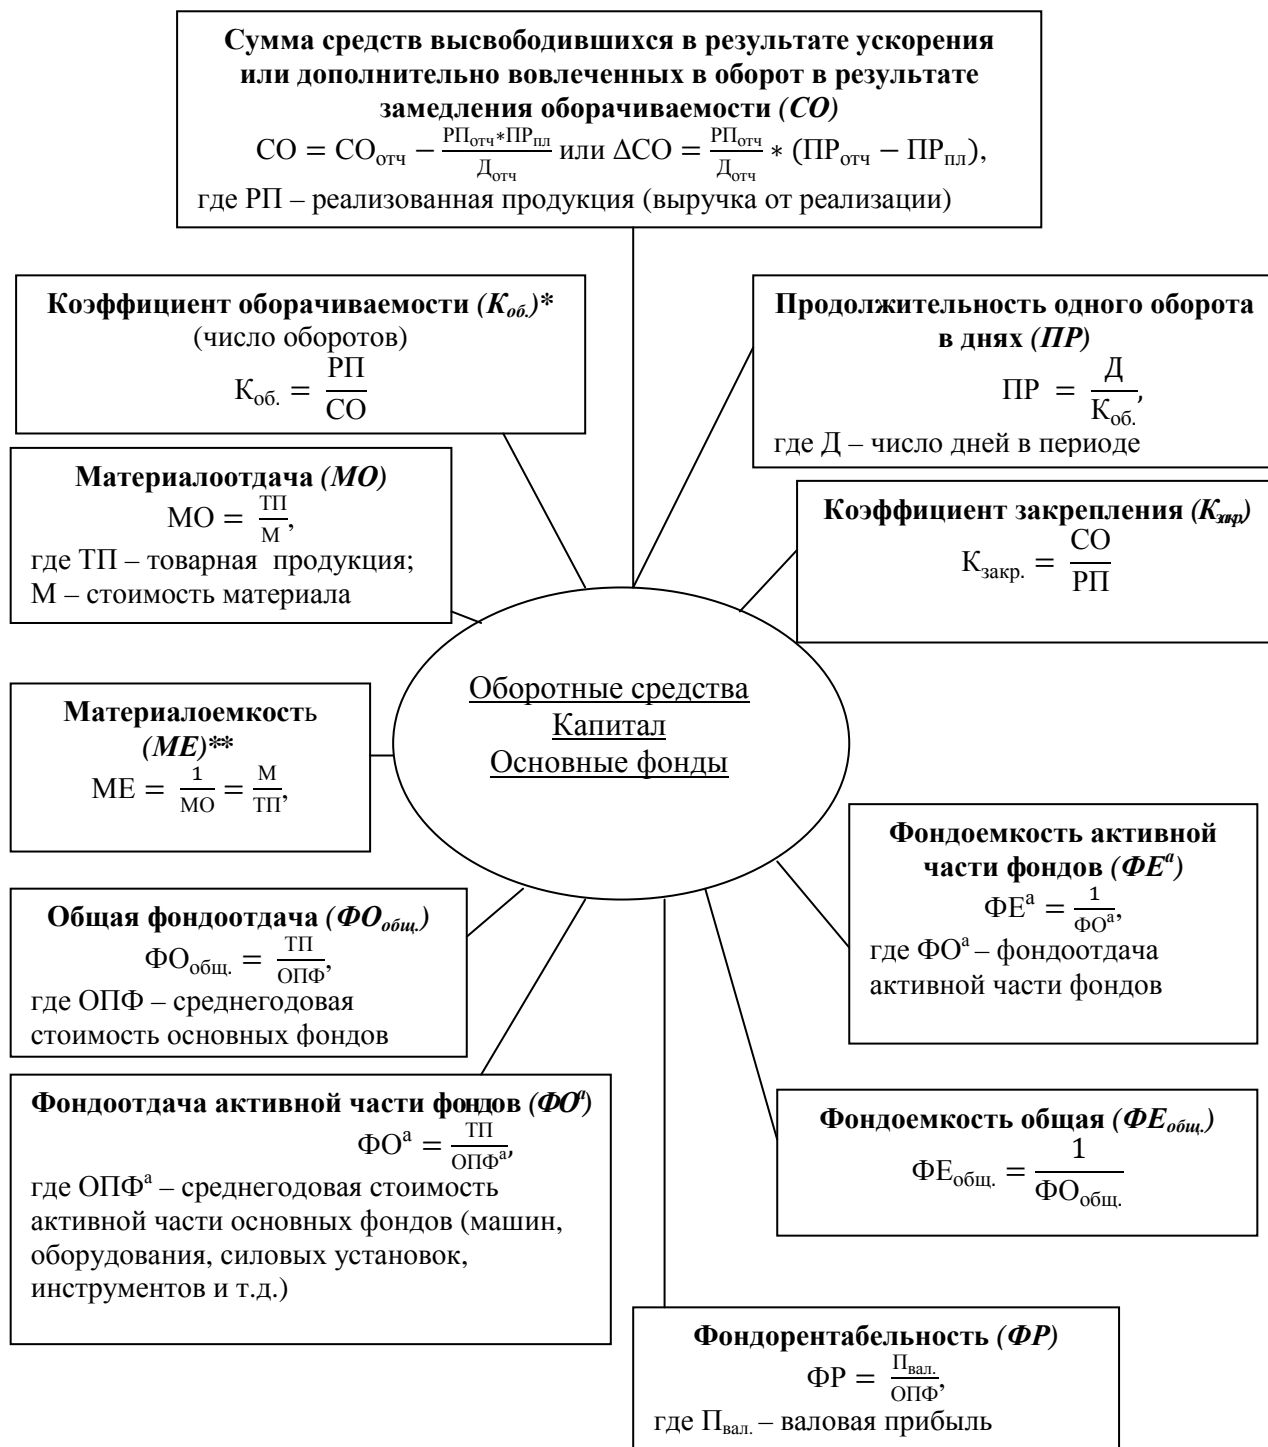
**Сумма средств высвободившихся в результате ускорения или дополнительно вовлеченных в оборот в результате замедления оборачиваемости (СО)**
$СО = СО_{отч} - \frac{РП_{отч} * ПР_{пл}}{Д_{отч}}$ или $\Delta СО = \frac{РП_{отч}}{Д_{отч}} * (ПР_{отч} - ПР_{пл})$,
где РП – реализованная продукция (выручка от реализации)

**Коэффициент оборачиваемости ($К_{об.}$)***
(число оборотов)
$К_{об.} = \frac{РП}{СО}$

**Продолжительность одного оборота в днях (ПР)**
$ПР = \frac{Д}{К_{об.}}$,
где Д – число дней в периоде

**Материалоотдача (МО)**
$МО = \frac{ТП}{М}$,
где ТП – товарная продукция;
М – стоимость материала

**Коэффициент закрепления ($К_{закр}$)**
$К_{закр.} = \frac{СО}{РП}$

Оборотные средства
Капитал
Основные фонды

**Материалоемкость (МЕ)****
$МЕ = \frac{1}{МО} = \frac{М}{ТП}$,

**Фондоемкость активной части фондов ($ФЕ^{а}$)**
$ФЕ^{а} = \frac{1}{ФО^{а}}$,
где $ФО^{а}$ – фондоотдача активной части фондов

**Общая фондоотдача ($ФО_{общ.}$)**
$ФО_{общ.} = \frac{ТП}{ОПФ}$,
где ОПФ – среднегодовая стоимость основных фондов

**Фондоотдача активной части фондов ($ФО^{а}$)**
$ФО^{а} = \frac{ТП}{ОПФ^{а}}$,
где $ОПФ^{а}$ – среднегодовая стоимость активной части основных фондов (машин, оборудования, силовых установок, инструментов и т.д.)

**Фондоемкость общая ($ФЕ_{общ.}$)**
$ФЕ_{общ.} = \frac{1}{ФО_{общ.}}$

**Фондорентабельность (ФР)**
$ФР = \frac{П_{вал.}}{ОПФ}$,
где $П_{вал.}$ – валовая прибыль